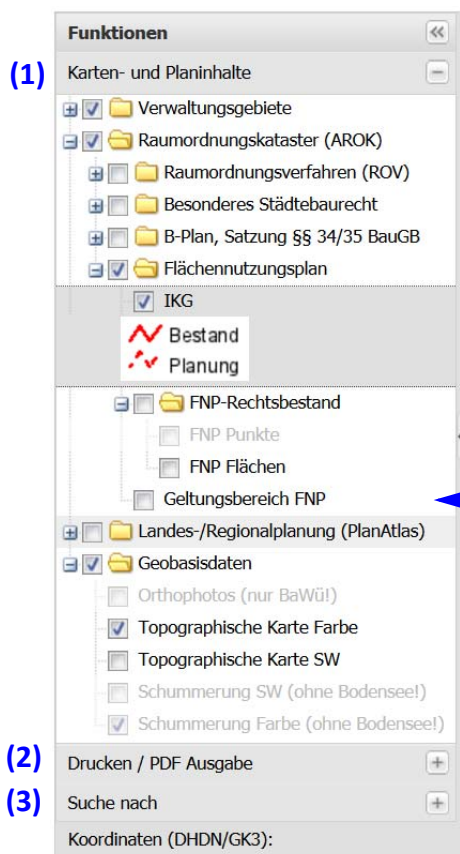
Funktionen

(1) Karten- und Planinhalte

Verwaltungsgebiete
Raumordnungskataster (AROK)
Raumordnungsverfahren (ROV)
Besonderes Städtebaurecht
B-Plan, Satzung §§ 34/35 BauGB
Flächennutzungsplan
IKG
Bestand
Planung
FNP-Rechtsbestand
FNP Punkte
FNP Flächen
Geltungsbereich FNP
Landes-/Regionalplanung (PlanAtlas)
Geobasisdaten
Orthophotos (nur BaWü!)
Topographische Karte Farbe
Topographische Karte SW
Schummerung SW (ohne Bodensee!)
Schummerung Farbe (ohne Bodensee!)

(2) Drucken / PDF Ausgabe

(3) Suche nach

Koordinaten (DHDN/GK3):